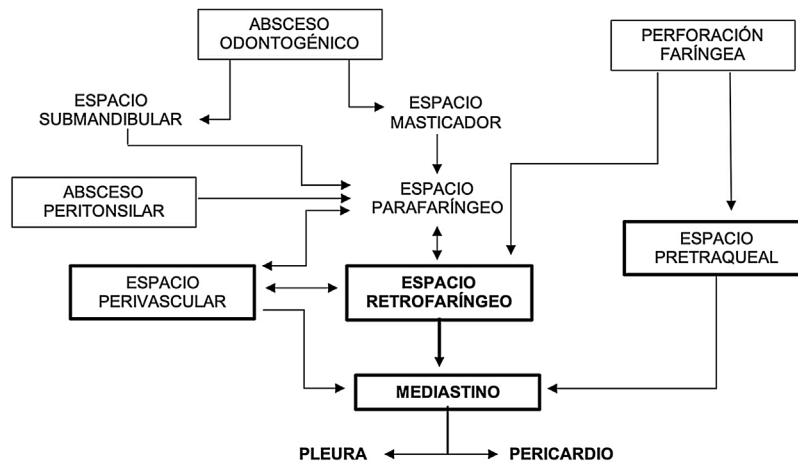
ABSCESO ODONTOGÉNICO

PERFORACIÓN FARÍNGEA

ESPACIO SUBMANDIBULAR

ESPACIO MASTICADOR

ABSCESO PERITONSILAR

ESPACIO PARAFARÍNGEO

ESPACIO PRETRAQUEAL

ESPACIO PERIVASCULAR

ESPACIO RETROFARÍNGEO

MEDIASTINO

PLEURA

PERICARDIO